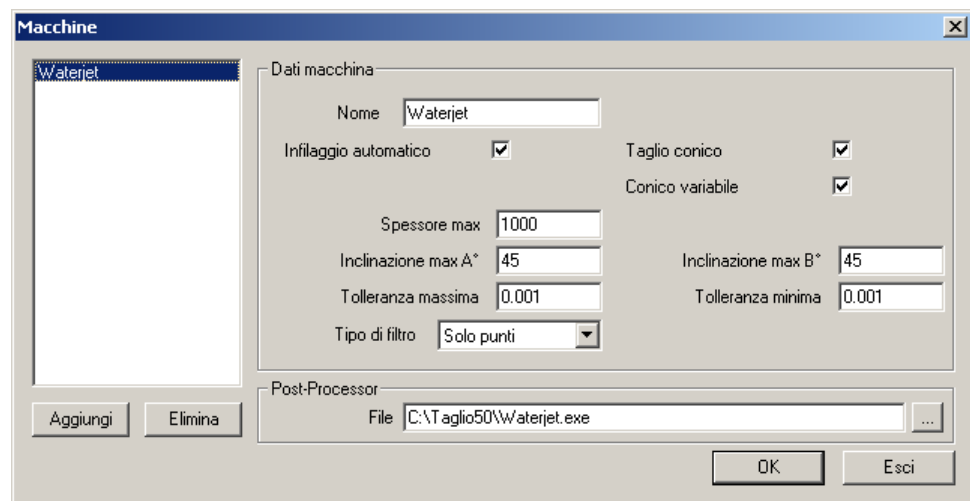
Macchine

Waterjet

Dati macchina

Nome Waterjet

Infilaggio automatico

Taglio conico

Conico variabile

Spessore max 1000

Inclinazione max A° 45

Inclinazione max B° 45

Tolleranza massima 0.001

Tolleranza minima 0.001

Tipo di filtro Solo punti

Post-Processor

File C:\Taglio50\Waterjet.exe ...

Aggiungi

Elimina

OK

Esci